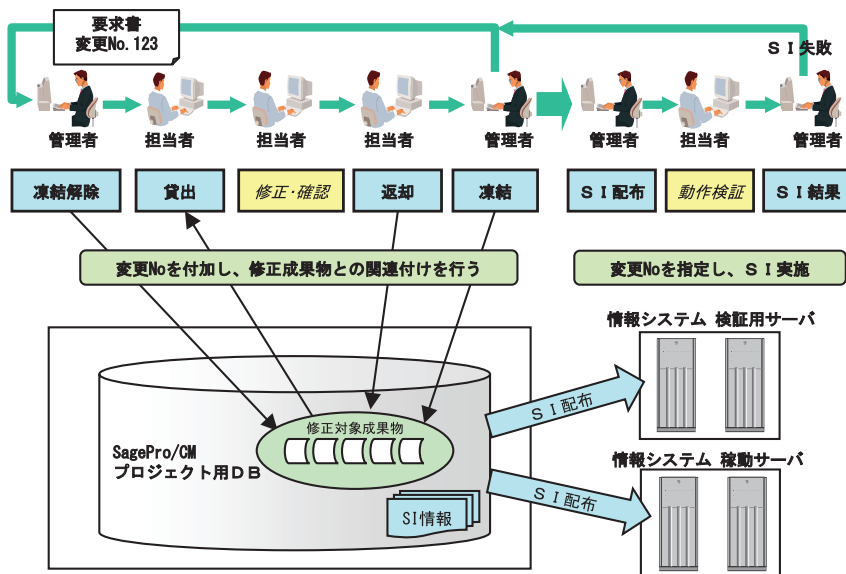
要求書
変更No.123

ＳＩ失敗

管理者
担当者
担当者
担当者
管理者
管理者
担当者
管理者

凍結解除
貸出
修正･確認
返却
凍結
ＳＩ配布
動作検証
ＳＩ結果

変更Noを付加し、修正成果物との関連付けを行う
変更Noを指定し、ＳＩ実施

情報システム 検証用サーバ

SagePro/CM
プロジェクト用ＤＢ

修正対象成果物

ＳＩ配布

情報システム 稼動サーバ

ＳＩ配布

SI情報